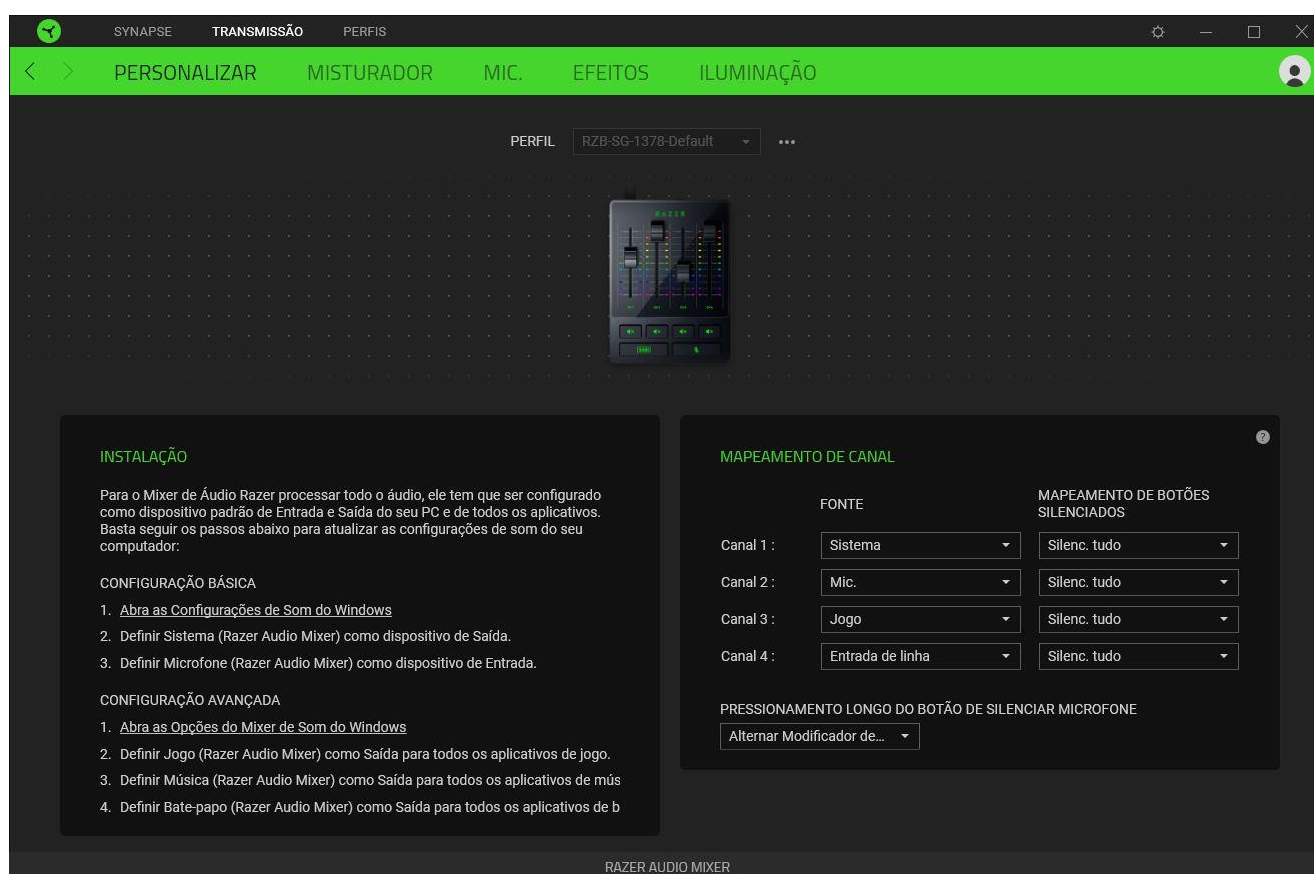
SYNAPSE TRANSMISSÃO PERFIS

PERSONALIZAR MISTURADOR MIC. EFEITOS ILUMINAÇÃO

PERFIL RZB-SG-1378-Default

RAZER

INSTALAÇÃO

Para o Mixer de Áudio Razer processar todo o áudio, ele tem que ser configurado como dispositivo padrão de Entrada e Saída do seu PC e de todos os aplicativos. Basta seguir os passos abaixo para atualizar as configurações de som do seu computador:

CONFIGURAÇÃO BÁSICA

1. Abra as Configurações de Som do Windows
2. Definir Sistema (Razer Audio Mixer) como dispositivo de Saída.
3. Definir Microfone (Razer Audio Mixer) como dispositivo de Entrada.

CONFIGURAÇÃO AVANÇADA

1. Abra as Opções do Mixer de Som do Windows
2. Definir Jogo (Razer Audio Mixer) como Saída para todos os aplicativos de jogo.
3. Definir Música (Razer Audio Mixer) como Saída para todos os aplicativos de mús
4. Definir Bate-papo (Razer Audio Mixer) como Saída para todos os aplicativos de b

MAPEAMENTO DE CANAL

| | FONTE | MAPEAMENTO DE BOTÕES SILENCIADOS |
|---|---|---|
| Canal 1 : | Sistema | Silenc. tudo |
| Canal 2 : | Mic. | Silenc. tudo |
| Canal 3 : | Jogo | Silenc. tudo |
| Canal 4 : | Entrada de linha | Silenc. tudo |

PRESSIONAMENTO LONGO DO BOTÃO DE SILENCIAR MICROFONE

Alternar Modificador de...

RAZER AUDIO MIXER